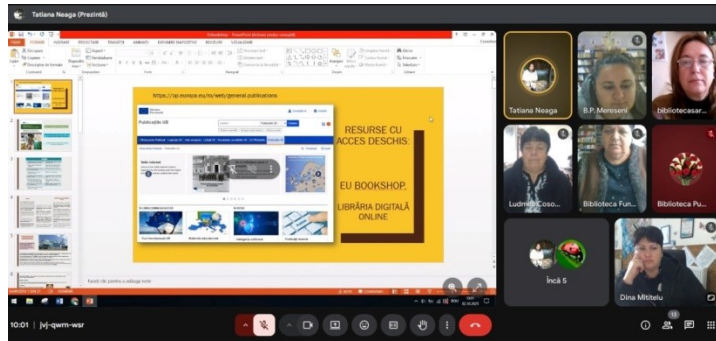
Tatiana Neaga (Prezintă)

https://op.europa.eu/ro/web/general-publications

Publicații UE

RESURSE CU ACCES DESCHIS:

EU BOOKSHOP.
LIBRĂRIA DIGITALĂ ONLINE

Faceți clic pentru a adăuga note

Tatiana Neaga
B.P. Moreseni
bibliotecasar...
Ludmila Coso...
Biblioteca Fun...
Biblioteca Pu...
Încă 5
Dina Mititelu

10:01 | jvj-qwm-wsr